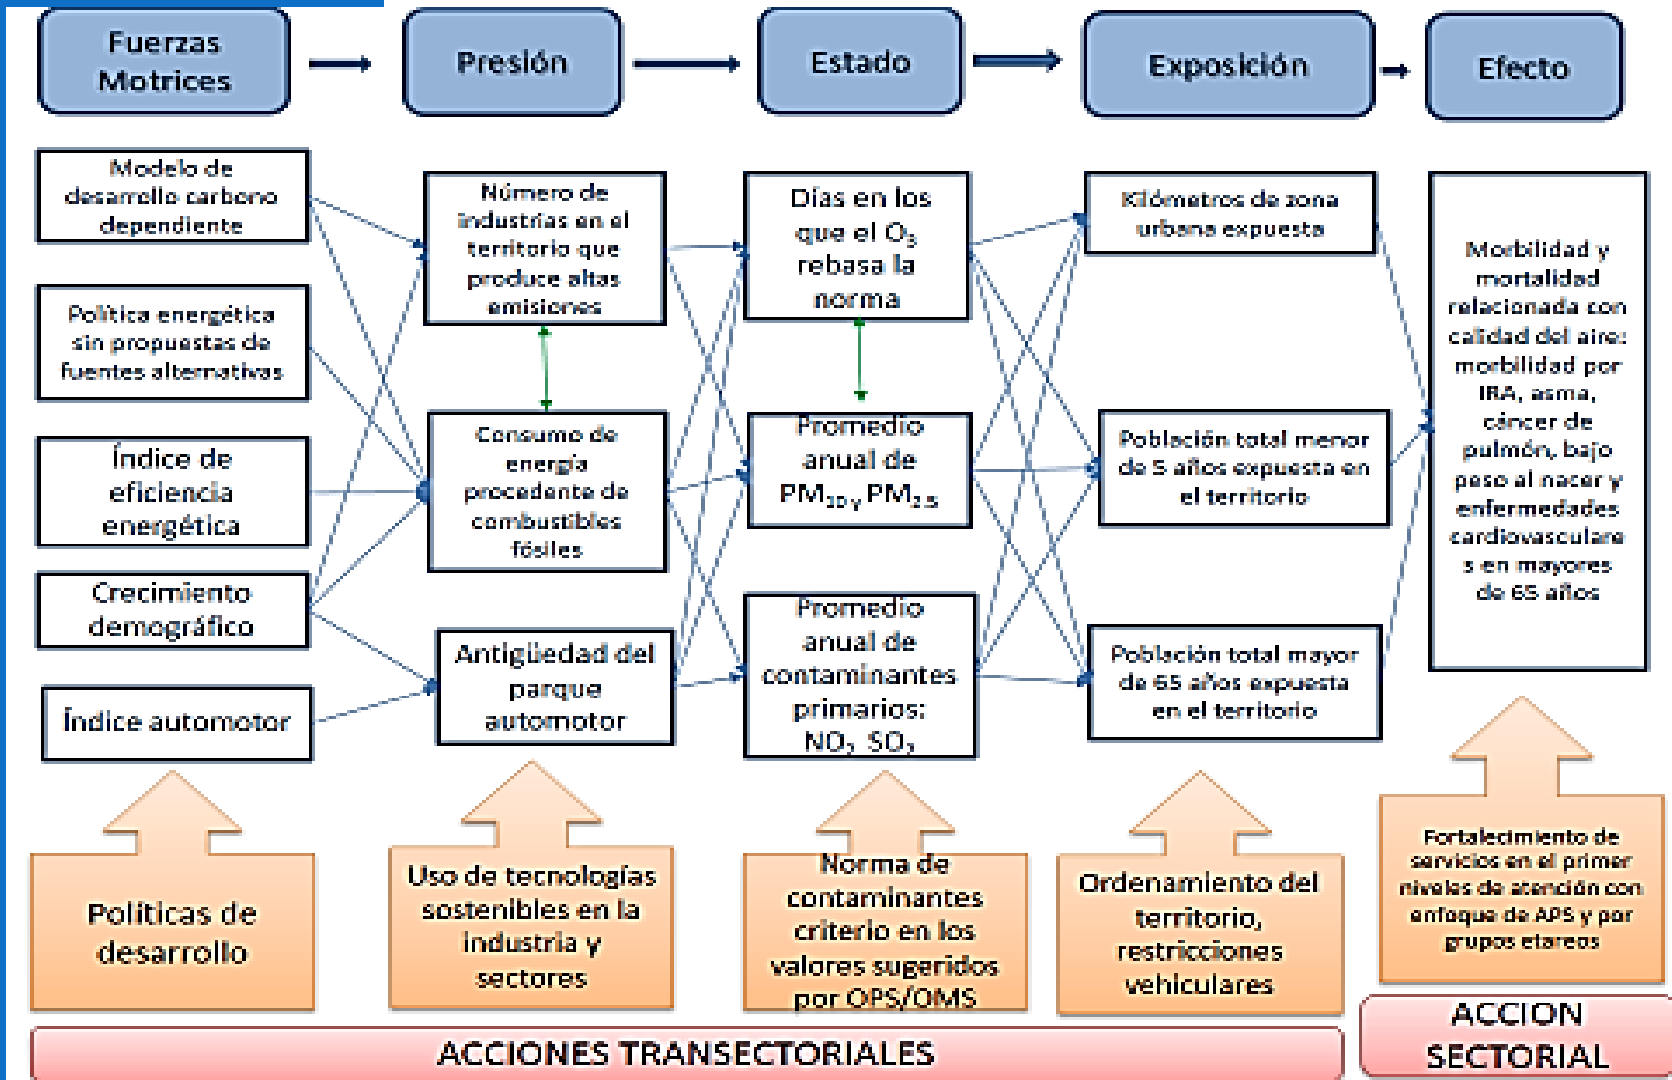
Fuerzas Motrices

Presión

Estado

Exposición

Efecto

Modelo de desarrollo carbono dependiente

Política energética sin propuestas de fuentes alternativas

Índice de eficiencia energética

Crecimiento demográfico

Índice automotor

Número de industrias en el territorio que produce altas emisiones

Consumo de energía procedente de combustibles fósiles

Antigüedad del parque automotor

Días en los que el $O_3$ rebasa la norma

Promedio anual de $PM_{10}$ y $PM_{2.5}$

Promedio anual de contaminantes primarios: $NO_2$ $SO_2$

Kilómetros de zona urbana expuesta

Población total menor de 5 años expuesta en el territorio

Población total mayor de 65 años expuesta en el territorio

Morbilidad y mortalidad relacionada con calidad del aire: morbilidad por IRA, asma, cáncer de pulmón, bajo peso al nacer y enfermedades cardiovasculares en mayores de 65 años

Políticas de desarrollo

Uso de tecnologías sostenibles en la industria y sectores

Norma de contaminantes criterio en los valores sugeridos por OPS/OMS

Ordenamiento del territorio, restricciones vehiculares

Fortalecimiento de servicios en el primer niveles de atención con enfoque de APS y por grupos etareos

ACCIONES TRANSECTORIALES

ACCION SECTORIAL